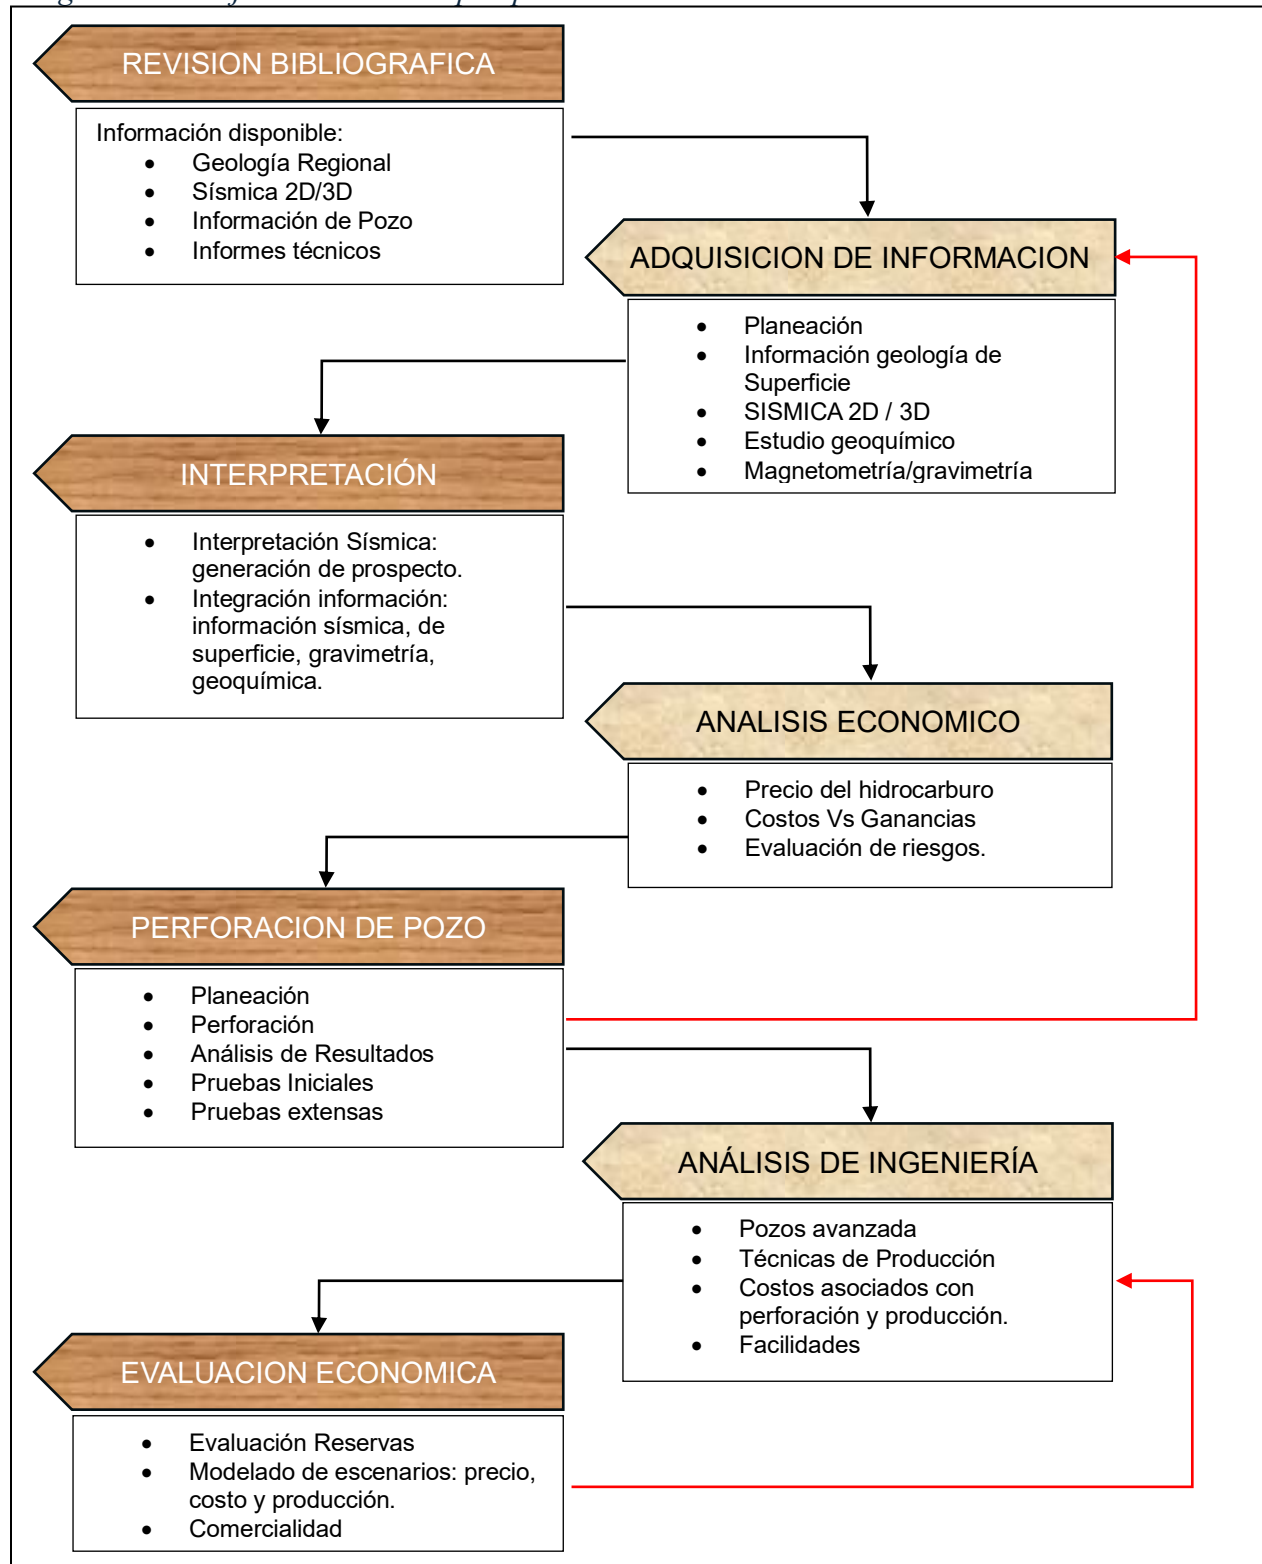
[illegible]

REVISION BIBLIOGRAFICA

Información disponible:
- Geología Regional
- Sísmica 2D/3D
- Información de Pozo
- Informes técnicos

ADQUISICION DE INFORMACION

- Planeación
- Información geología de Superficie
- SISMICA 2D / 3D
- Estudio geoquímico
- Magnetometría/gravimetría

INTERPRETACIÓN

- Interpretación Sísmica: generación de prospecto.
- Integración información: información sísmica, de superficie, gravimetría, geoquímica.

ANALISIS ECONOMICO

- Precio del hidrocarburo
- Costos Vs Ganancias
- Evaluación de riesgos.

PERFORACION DE POZO

- Planeación
- Perforación
- Análisis de Resultados
- Pruebas Iniciales
- Pruebas extensas

ANÁLISIS DE INGENIERÍA

- Pozos avanzada
- Técnicas de Producción
- Costos asociados con perforación y producción.
- Facilidades

EVALUACION ECONOMICA

- Evaluación Reservas
- Modelado de escenarios: precio, costo y producción.
- Comercialidad